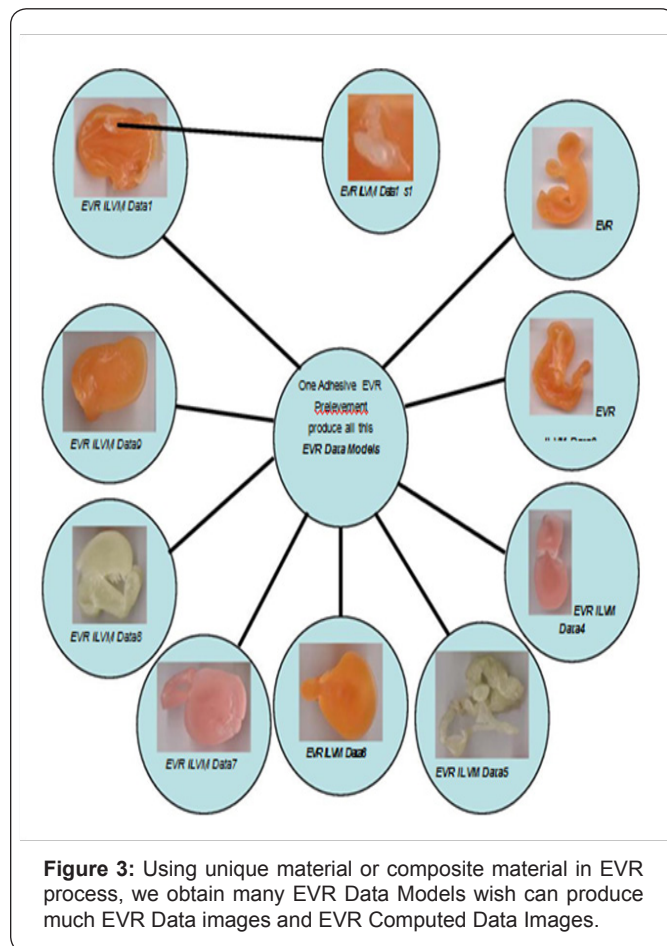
EVR ILVM Data1

EVR ILVM Data1 s1

EVR

EVR

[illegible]

One Adhesive EVR Prelevement produce all this EVR Data Models

EVR ILVM Data0

EVR ILVM Data4

EVR ILVM Data8

EVR ILVM Data7

EVR ILVM Data6

EVR ILVM Data5

**Figure 3:** Using unique material or composite material in EVR process, we obtain many EVR Data Models wish can produce much EVR Data images and EVR Computed Data Images.